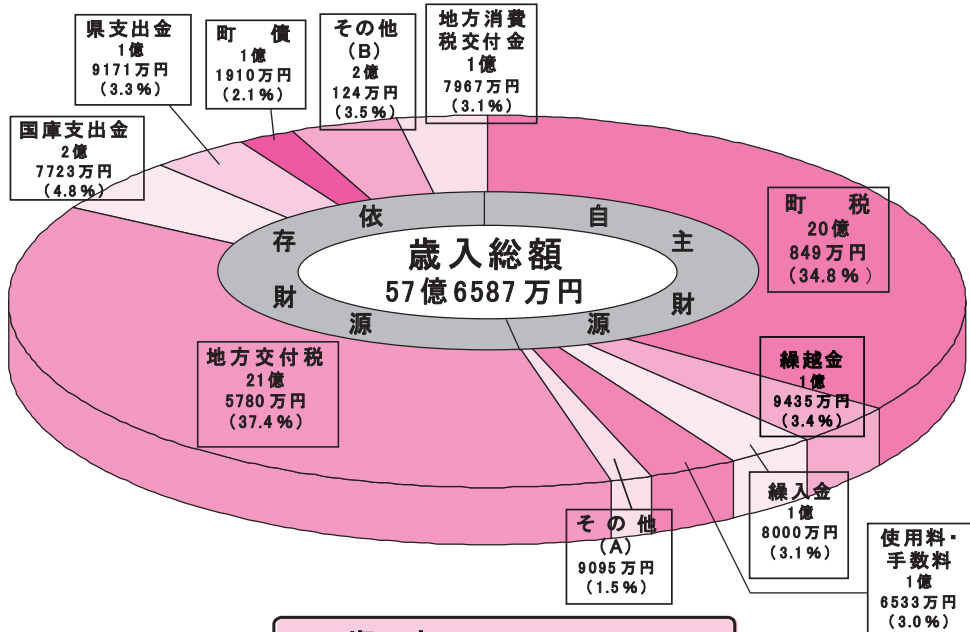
県支出金
1億
9171万円
（3.3％）

町　債
1億
1910万円
（2.1％）

その他
（B）
2億
124万円
（3.5％）

地方消費
税交付金
1億
7967万円
（3.1％）

国庫支出金
2億
7723万円
（4.8％）

依
存
財
源

歳入総額
57億6587万円

自
主
財
源

町　税
20億
849万円
（34.8％）

地方交付税
21億
5780万円
（37.4％）

繰越金
1億
9435万円
（3.4％）

繰入金
1億
8000万円
（3.1％）

その他
（A）
9095万円
（1.5％）

使用料・
手数料
1億
6533万円
（3.0％）